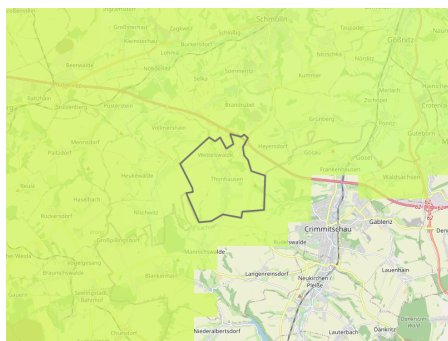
Schmölln
Taupadel
Gößnitz
Großstechau
Zagkwitz
Schloßig
Burkersdorf
Nitzschka
Lohma
Nöbdenitz
Reinstädt
Selka
Sommeritz
Kummer
Nöbitz
Ronneburg
Brandrübel
Mannichswalde
Vollmershain
Heyersdorf
Göldschen
Paitzdorf
Wettelswalde
Grünberg
Ponitz
Rauda
Heukewalde
Thonhausen
Saara
Gösel
Frankenhausen
Waldsachsen
Hainichen
Nischwitz
Rückersdorf
Großenstein
Kleinbernsdorf
Braunichswalde
Blankenhain
Gablenz
Crimmitschau
Kuschwalde
Langenreinsdorf
Neukirchen / Pleiße
Lauenhain
Seelingstädt
Niederalbertsdorf
Lauterbach
Dänkritz